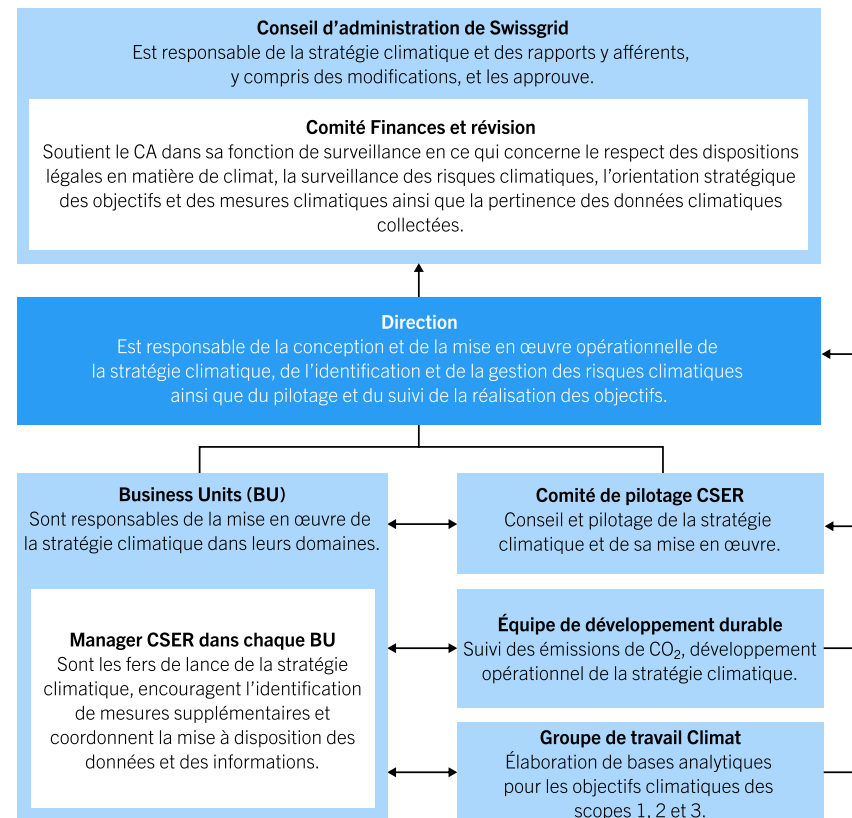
Conseil d’administration de Swissgrid
Est responsable de la stratégie climatique et des rapports y afférents, y compris des modifications, et les approuve.

Comité Finances et révision
Soutient le CA dans sa fonction de surveillance en ce qui concerne le respect des dispositions légales en matière de climat, la surveillance des risques climatiques, l’orientation stratégique des objectifs et des mesures climatiques ainsi que la pertinence des données climatiques collectées.

Direction
Est responsable de la conception et de la mise en œuvre opérationnelle de la stratégie climatique, de l’identification et de la gestion des risques climatiques ainsi que du pilotage et du suivi de la réalisation des objectifs.

Business Units (BU)
Sont responsables de la mise en œuvre de la stratégie climatique dans leurs domaines.

Manager CSER dans chaque BU
Sont les fers de lance de la stratégie climatique, encouragent l’identification de mesures supplémentaires et coordonnent la mise à disposition des données et des informations.

Comité de pilotage CSER
Conseil et pilotage de la stratégie climatique et de sa mise en œuvre.

Équipe de développement durable
Suivi des émissions de $CO_2$, développement opérationnel de la stratégie climatique.

Groupe de travail Climat
Élaboration de bases analytiques pour les objectifs climatiques des scopes 1, 2 et 3.